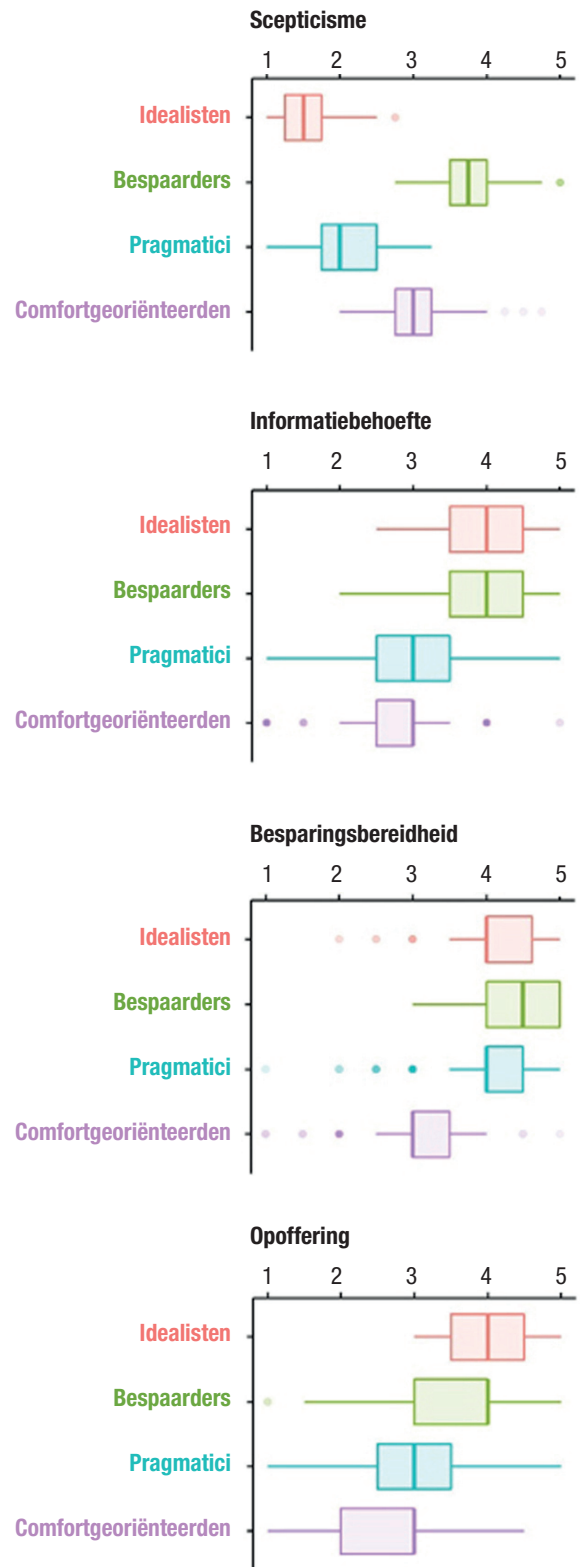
Scepticisme

1 2 3 4 5

Idealisten

Bespaarders

Pragmatici

Comfortgeoriënteerden

Informatiebehoefte

1 2 3 4 5

Idealisten

Bespaarders

Pragmatici

Comfortgeoriënteerden

Besparingsbereidheid

1 2 3 4 5

Idealisten

Bespaarders

Pragmatici

Comfortgeoriënteerden

Opoffering

1 2 3 4 5

Idealisten

Bespaarders

Pragmatici

Comfortgeoriënteerden